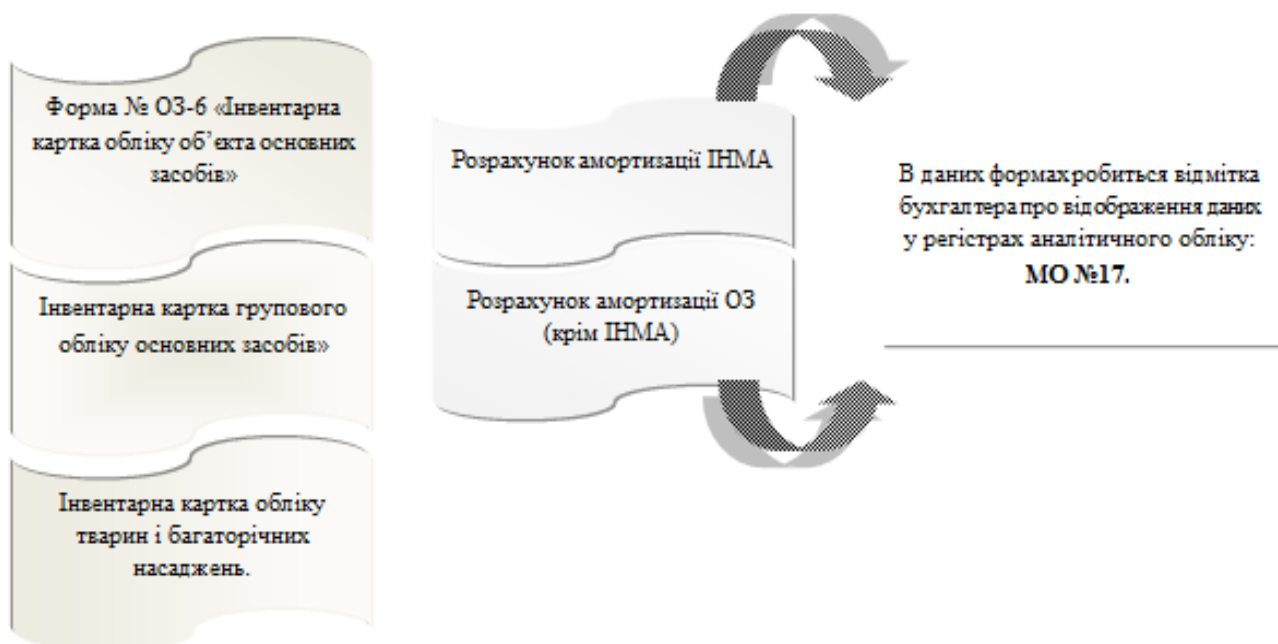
Форма № ОЗ-6 «Інвентарна картка обліку об'єкта основних засобів»

Інвентарна картка групового обліку основних засобів»

Інвентарна картка обліку тварин і багаторічних насаджень.

Розрахунок амортизації ІНМА

Розрахунок амортизації ОЗ (крім ІНМА)

В даних формах робиться відмітка бухгалтера про відображення даних у регістрах аналітичного обліку: **МО №17.**